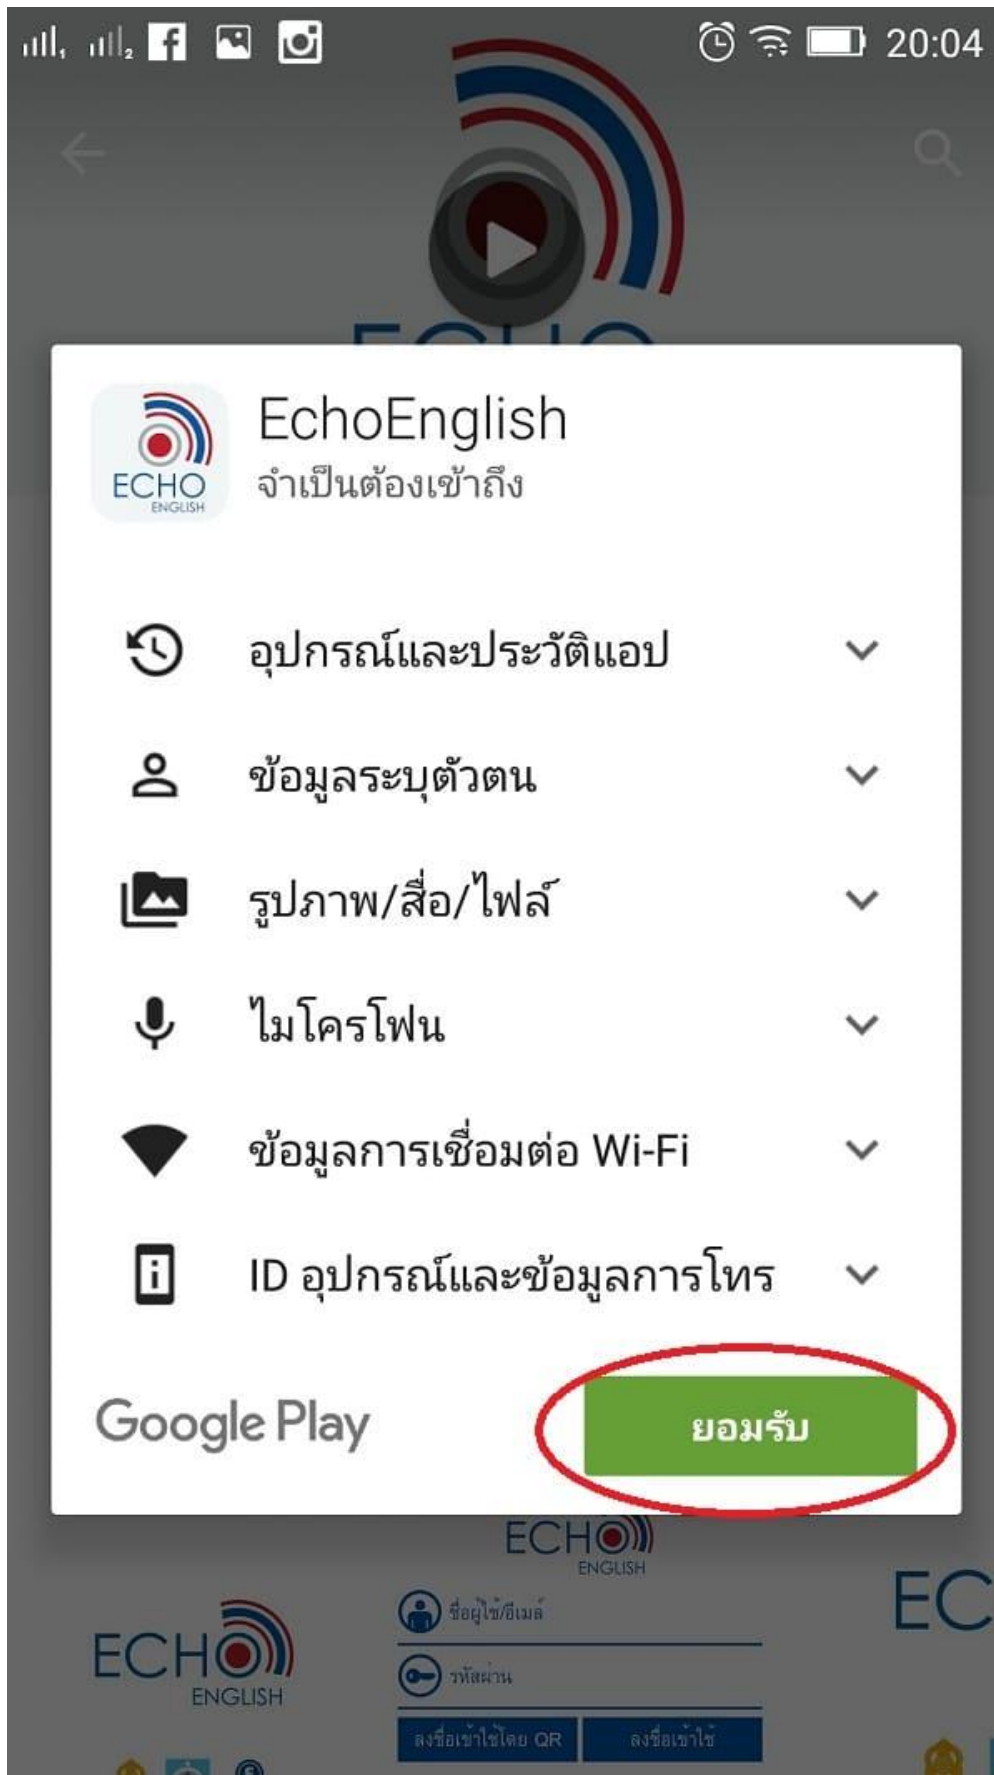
20:04

ECHO
ENGLISH

EchoEnglish
จำเป็นต้องเข้าถึง

อุปกรณ์และประวัติแอป

ข้อมูลระบุตัวตน

รูปภาพ/สื่อ/ไฟล์

ไมโครโฟน

ข้อมูลการเชื่อมต่อ Wi-Fi

ID อุปกรณ์และข้อมูลการโทร

Google Play

ยอมรับ

ECHO
ENGLISH

ชื่อผู้ใช้/อีเมล์

รหัสผ่าน

ลงชื่อเข้าใช้โดย QR

ลงชื่อเข้าใช้

ECHO
ENGLISH

EC